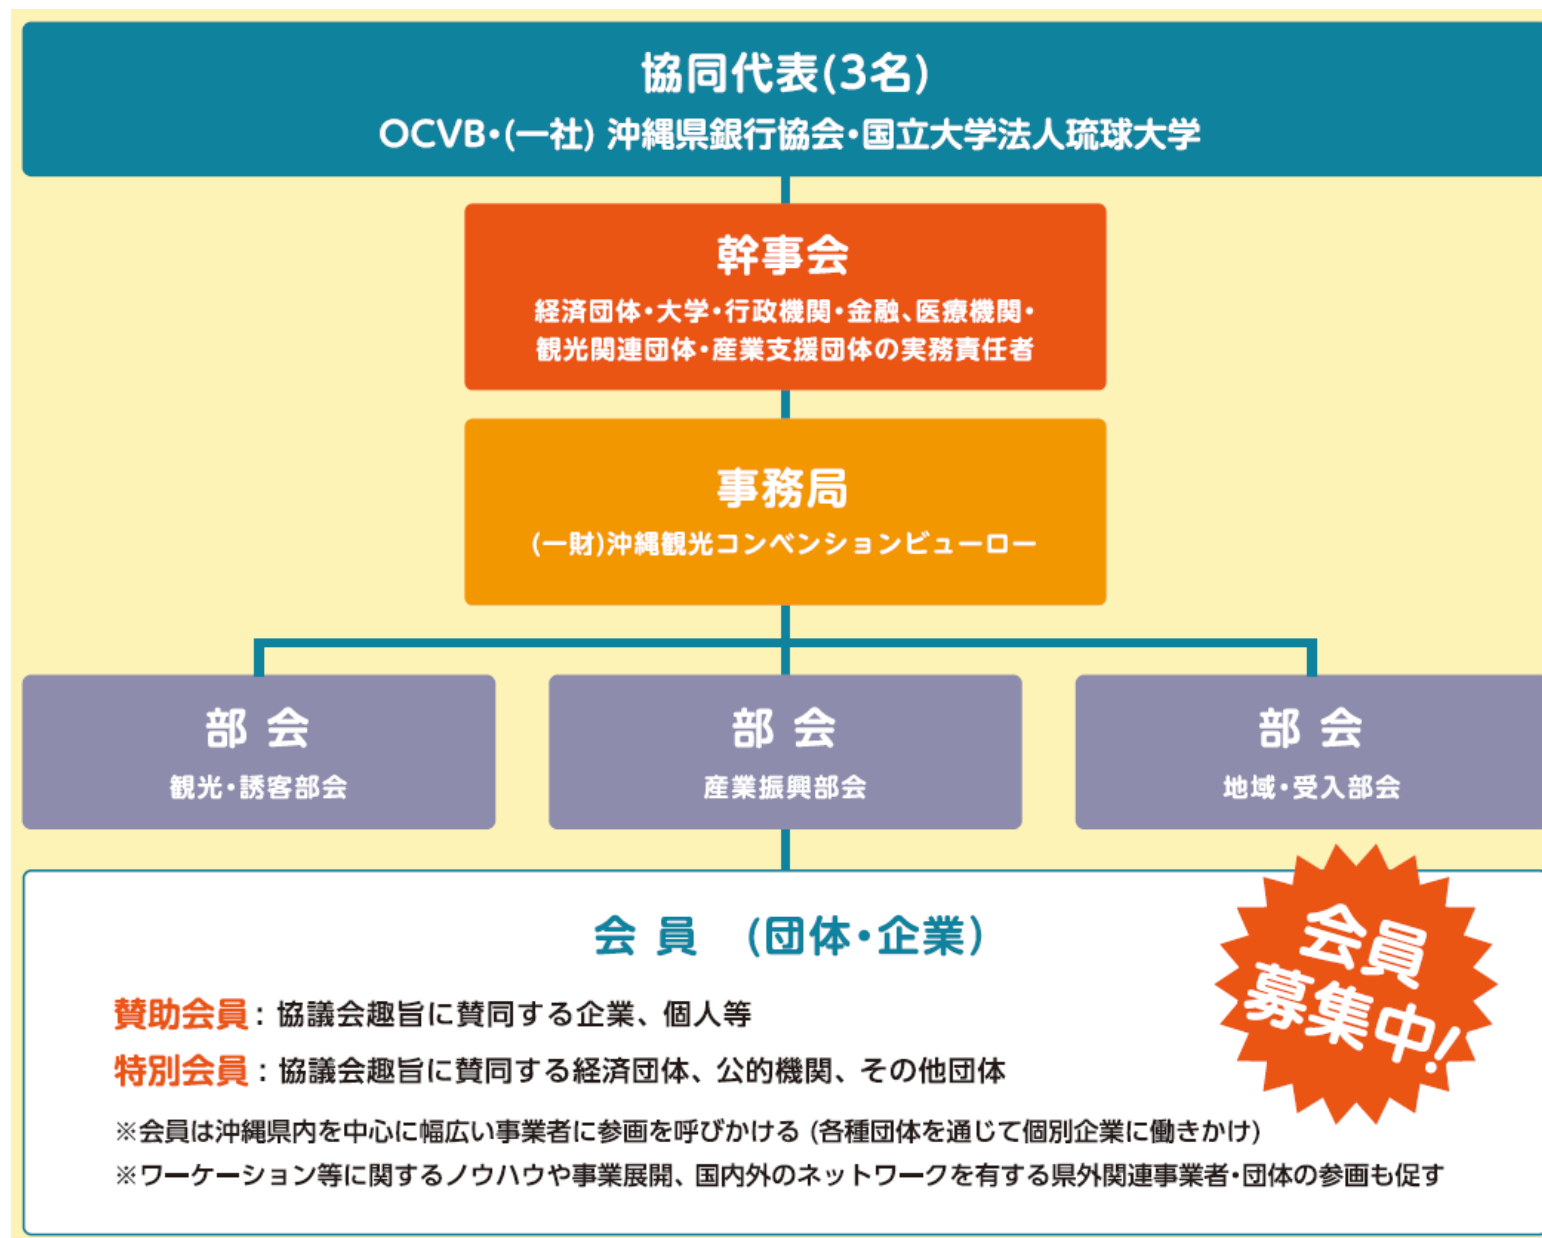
協同代表(3名)
OCVB・(一社) 沖縄県銀行協会・国立大学法人琉球大学

幹事会
経済団体・大学・行政機関・金融、医療機関・観光関連団体・産業支援団体の実務責任者

事務局
(一財)沖縄観光コンベンションビューロー

部会
観光・誘客部会

部会
産業振興部会

部会
地域・受入部会

会員 (団体・企業)

会員募集中!

賛助会員：協議会趣旨に賛同する企業、個人等
特別会員：協議会趣旨に賛同する経済団体、公的機関、その他団体
※会員は沖縄県内を中心に幅広い事業者に参画を呼びかける (各種団体を通じて個別企業に働きかけ)
※ワーケーション等に関するノウハウや事業展開、国内外のネットワークを有する県外関連事業者・団体の参画も促す